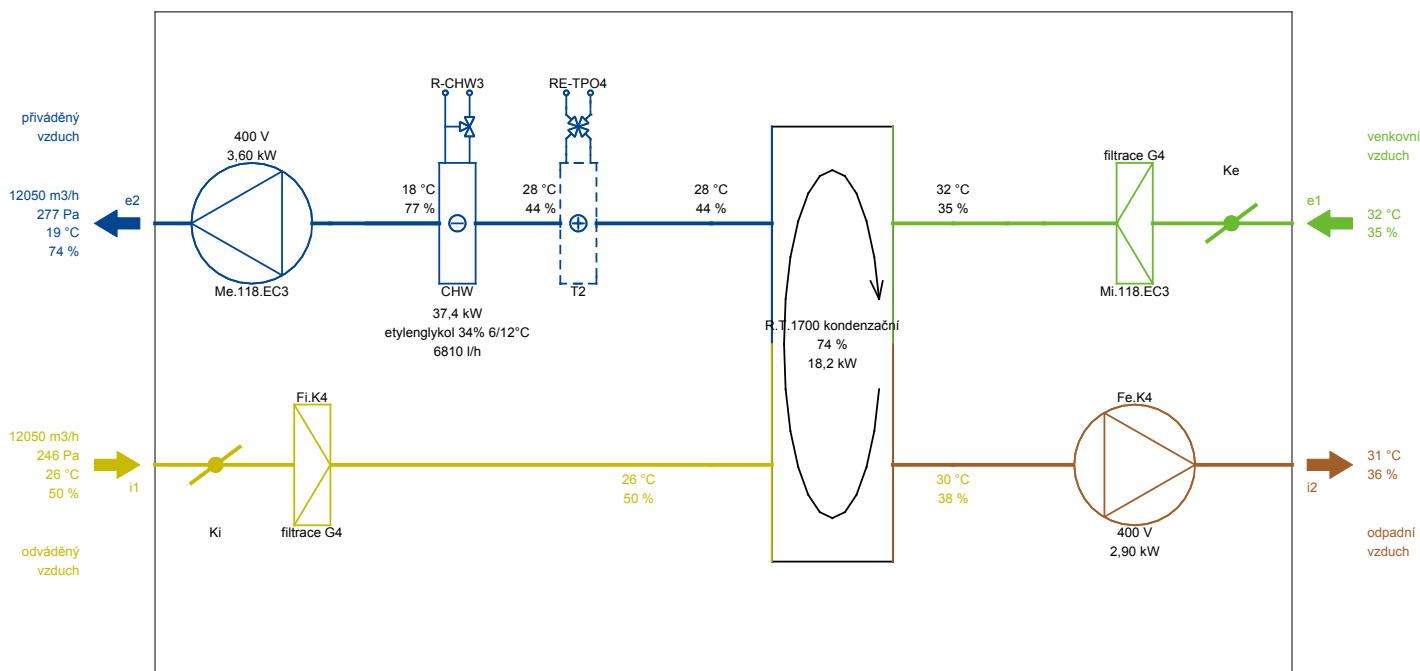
přiváděný vzduch

12050 m3/h
277 Pa
19 °C
74 %

e2

400 V
3,60 kW

Me.118.EC3

R-CHW3

18 °C
77 %

CHW

37,4 kW
etylenglykol 34% 6/12°C
6810 l/h

RE-TPO4

28 °C
44 %

T2

28 °C
44 %

R.T.1700 kondenzační
74 %
18,2 kW

32 °C
35 %

filtrace G4

Mi.118.EC3

Ke

e1

venkovní vzduch

32 °C
35 %

12050 m3/h
246 Pa
26 °C
50 %

i1

Ki

Fi.K4

filtrace G4

26 °C
50 %

30 °C
38 %

Fe.K4

400 V
2,90 kW

i2

31 °C
36 %

odváděný vzduch

odpadní vzduch